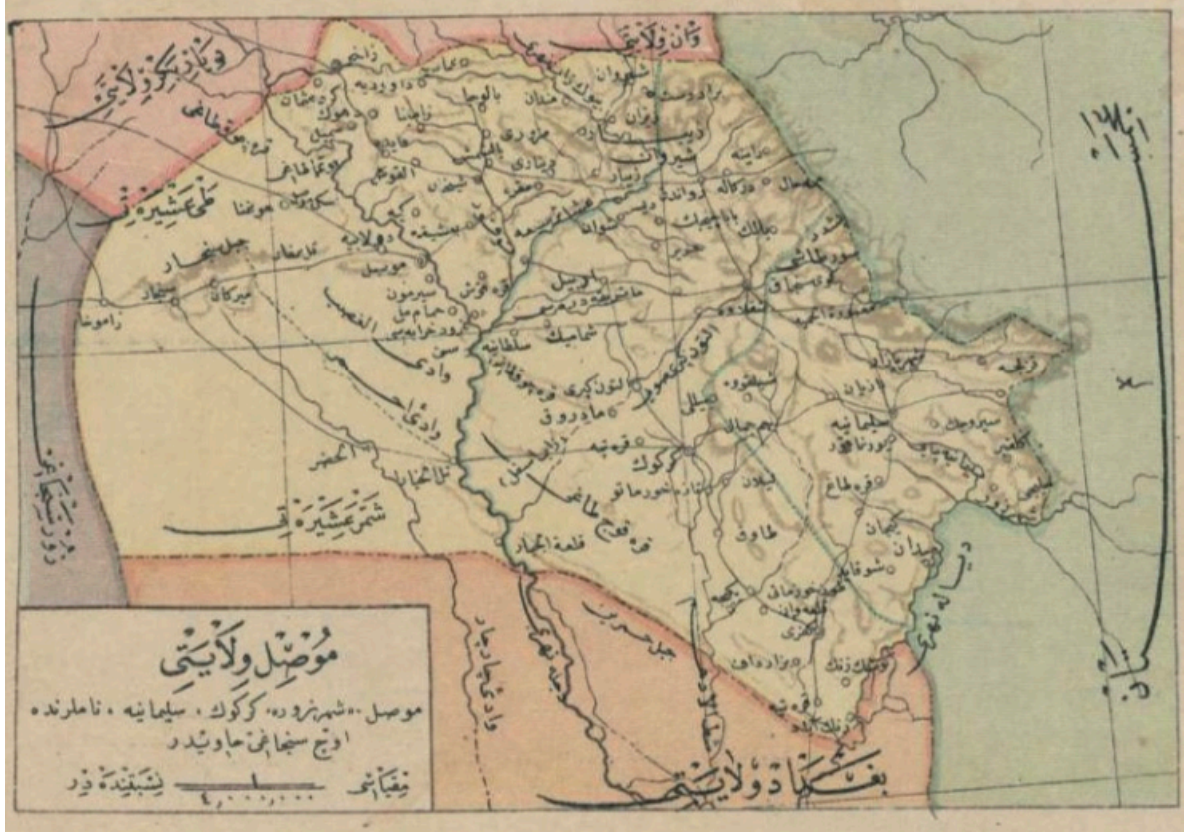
موصل ولايتى

موصل «شهرزور» كركوك ، سليمانيه ، نام‌لرنده اوچ سنجاغى حاويدر

مقياسى ۱,۰۰۰,۰۰۰ نسبتنده‌در

وان ولايتى

بتليس ولايتى

ديار بكر ولايتى

بغداد ولايتى

ايران

موصل

كركوك

سليمانيه

اربيل

زاخو

دهوك

عماديه

عقره

رواندوز

كوى سنجاق

راوندوز

شمر عشيرتى

طى عشيرتى

جبل سنجار

سنجار

وادى الثرثار

الحضر

تل عفر

قلعة الشرقاط

آلتون كوپرى

طاووق

قره داغ

حلبجه

كفرى

جبل حمرين

دجله نهرى

ديالە نهرى

زاب كبير

زاب صغير